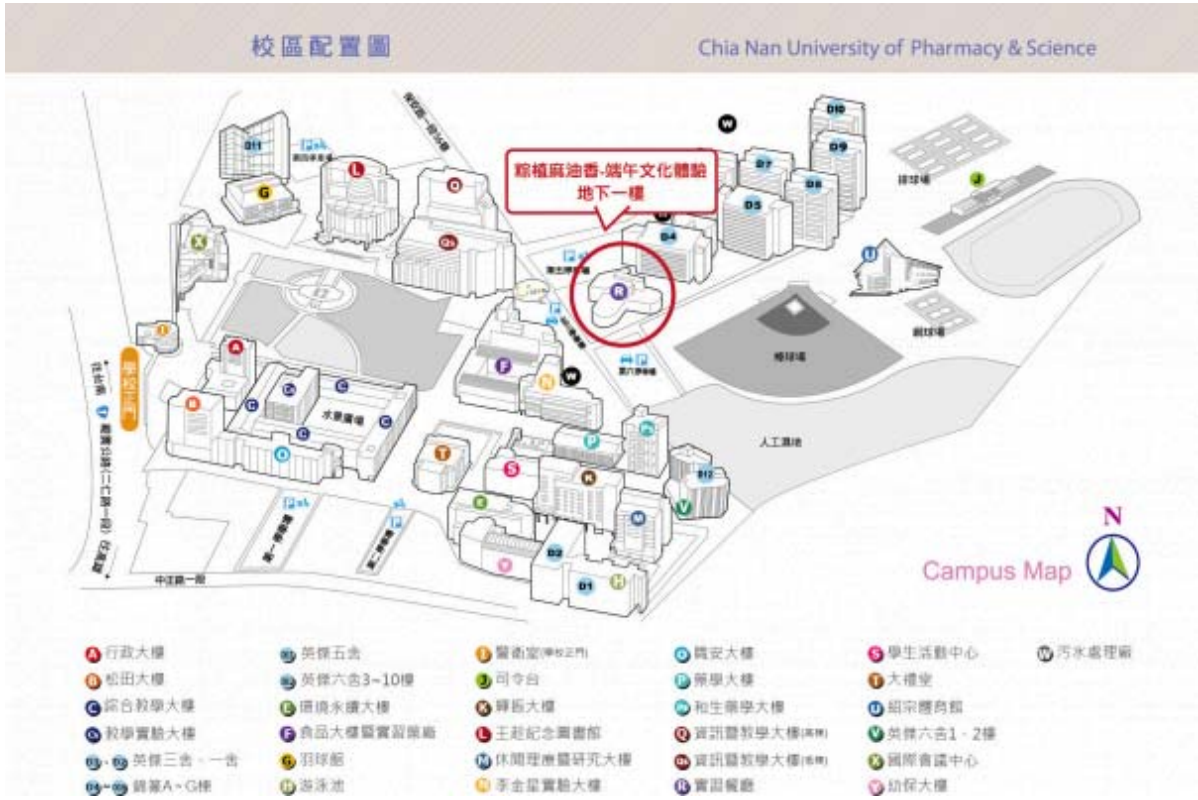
校區配置圖

Chia Nan University of Pharmacy & Science

粽稙麻油香-端午文化體驗
地下一樓

D11
G
L
O
X
D10
D9
D7
D8
D5
D4
W
J
U
R
排球場
棒球場
網球場
人工湖池
學校正門
水準廣場
第一停車場
第二停車場
第三停車場
第六停車場
中正路一段
A
B
C
I
F
N
W
T
S
K
P
D12
V
E
M
D2
D1
H
Y

Campus Map

N

A 行政大樓
B 松田大樓
C 綜合教學大樓
C 教學實驗大樓
D1、D2 英傑三舍、一舍
D4~D9 鎮篤A~G棟
D 英傑五舍
D 英傑六舍3~10樓
E 環境永續大樓
F 食品大樓暨實習餐廳
G 羽球館
H 游泳池
I 醫衛室(學校正門)
J 司令台
K 藥藝大樓
L 王起紀念圖書館
M 休閒理療暨研究大樓
N 李金星實驗大樓
O 職安大樓
P 藥學大樓
P 和生藥學大樓
Q 資訊暨教學大樓(高樓)
Q 資訊暨教學大樓(低樓)
R 實習餐廳
S 學生活動中心
T 大禮堂
U 紹宗體育館
V 英傑六舍1、2樓
X 國際會議中心
Y 幼保大樓
W 污水處理廠